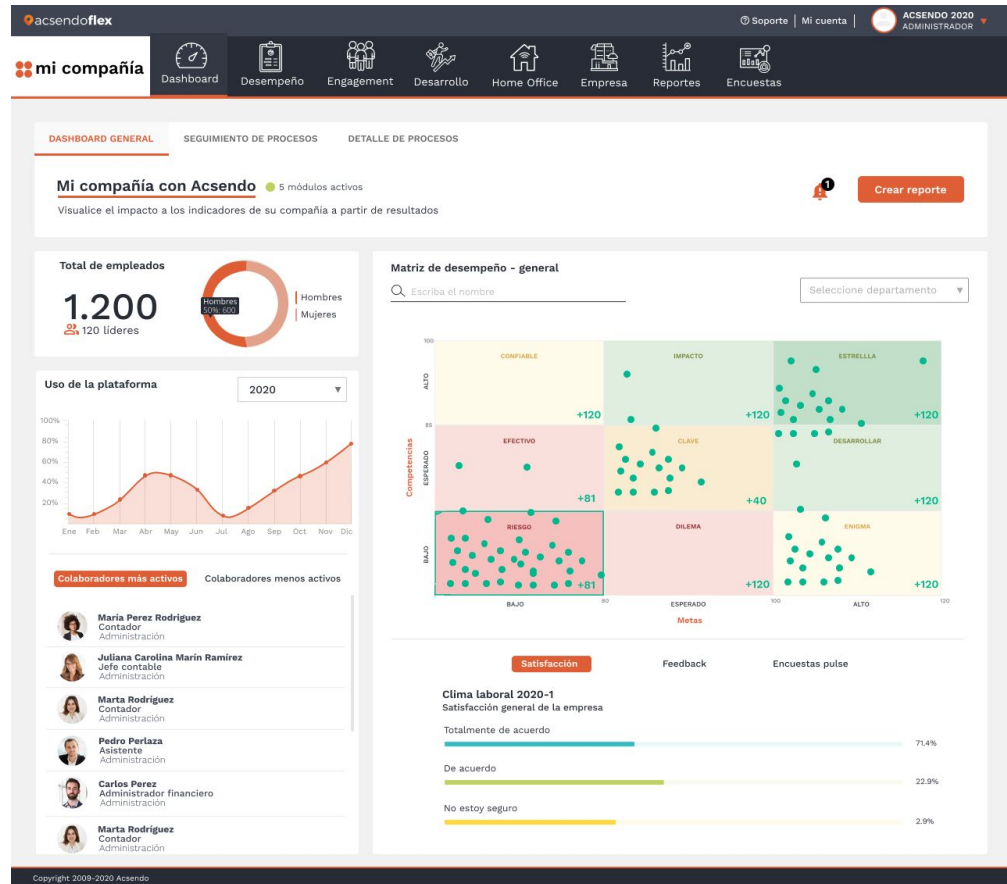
acsendoflex

Soporte | Mi cuenta | ACSENDO 2020 ADMINISTRADOR

mi compañía

Dashboard Desempeño Engagement Desarrollo Home Office Empresa Reportes Encuestas

DASHBOARD GENERAL SEGUIMIENTO DE PROCESOS DETALLE DE PROCESOS

Mi compañía con Acsendo 5 módulos activos

Visualice el impacto a los indicadores de su compañía a partir de resultados

1

Crear reporte

Total de empleados

1.200

120 líderes

Hombres 50%: 600

Hombres

Mujeres

Uso de la plataforma

2020

| 100% |
| 80% |
| 60% |
| 40% |
| 20% |

Ene Feb Mar Abr May Jun Jul Ago Sep Oct Nov Dic

Colaboradores más activos Colaboradores menos activos

Maria Perez Rodriguez
Contador
Administración

Juliana Carolina Marin Ramirez
Jefe contable
Administración

Marta Rodriguez
Contador
Administración

Pedro Perlaza
Asistente
Administración

Carlos Perez
Administrador financiero
Administración

Marta Rodríguez
Contador
Administración

Matriz de desempeño - general

Escriba el nombre

Seleccione departamento

Competencias

100 ALTO 85 ESPERADO BAJO

CONFIABLE +120
IMPACTO +120
ESTRELLLA +120
EFECTIVO +81
CLAVE +40
DESARROLLAR +120
RIESGO +81
DILEMA +120
ENIGMA +120

BAJO 80 ESPERADO 100 ALTO 120

Metas

Satisfacción Feedback Encuestas pulse

Clima laboral 2020-1
Satisfacción general de la empresa

Totalmente de acuerdo 71.4%

De acuerdo 22.9%

No estoy seguro 2.9%

Copyright 2009-2020 Acsendo